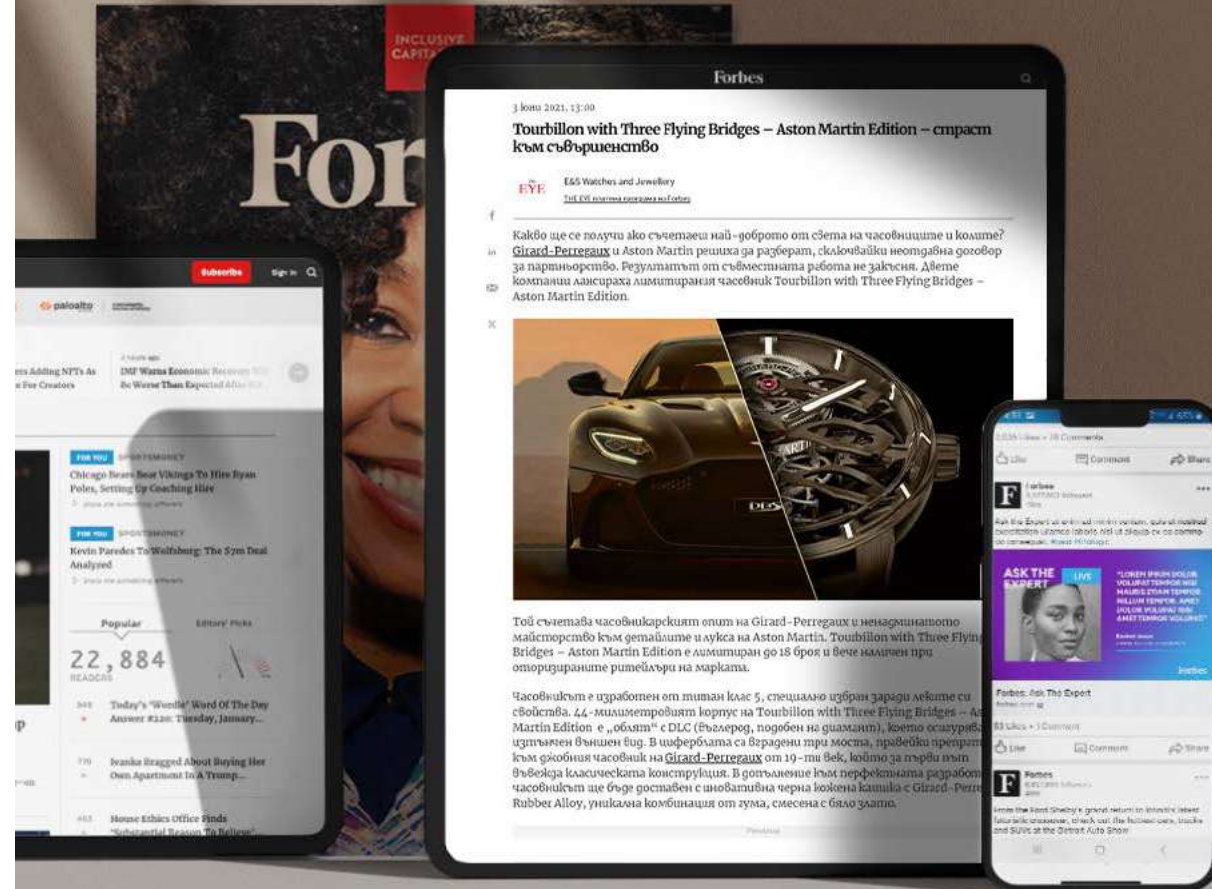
INCLUSIVE CAPITA

For

Forbes

3 юни 2021, 13:00

Tourbillon with Three Flying Bridges – Aston Martin Edition – страст към съвършенство

THE EYE

E&S Watches and Jewellery

THE EYE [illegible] Forbes

Какво ще се получи ако съчетаеш най-доброто от света на часовниците и колите? Girard-Perregaux и Aston Martin решиха да разберат, сключвайки неотдавна договор за партньорство. Резултатът от съвместната работа не закъсня. Двете компании лансираха лимитирания часовник Tourbillon with Three Flying Bridges – Aston Martin Edition.

DBS

Той съчетава часовникарския опит на Girard-Perregaux и ненадминатото майсторство към детайлите и лукса на Aston Martin. Tourbillon with Three Flyin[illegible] Bridges – Aston Martin Edition е лимитиран до 18 броя и вече наличен при оторизираните ритейлъри на марката.

Часовникът е изработен от титан клас 5, специално избран заради леките си свойства. 44-милиметровият корпус на Tourbillon with Three Flying Bridges – A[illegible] Martin Edition е „облят" с DLC (въглерод, подобен на диамант), което осигурява изпъкнал външен вид. В циферблата са вградени три моста, правейки препрат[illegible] към джобния часовник на Girard-Perregaux от 19-ти век, който за първи път въвежда класическата конструкция. В допълнение към перфектната разрабо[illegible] часовникът ще бъде доставен с иновативна черна кожена каишка с Girard-Perre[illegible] Rubber Alloy, уникална комбинация от гума, смесена с бяло злато.

Subscribe Sign In

paloalto

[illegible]ers Adding NFTs As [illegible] For Creators

IMF Warns Economic Recovery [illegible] Be Worse Than Expected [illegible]

FOR YOU

Chicago Bears Beat Vikings To Hire Ryan Poles, Setting Up Coaching Hire

FOR YOU

Kevin Paredes To Wolfsburg: The $7m Deal Analyzed

Popular Editors' Picks

22,884 READERS

Today's 'Wordle' Word Of The Day Answer #220: Tuesday, January...

Ivanka Bragged About Buying Her Own Apartment In A Trump...

House Ethics Office Finds 'Substantial Reason To Believe'...

Like Comment Share

Forbes

ASK THE EXPERT LIVE

Forbes: Ask The Expert

Like Comment Share

Forbes

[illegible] at the Detroit Auto Show